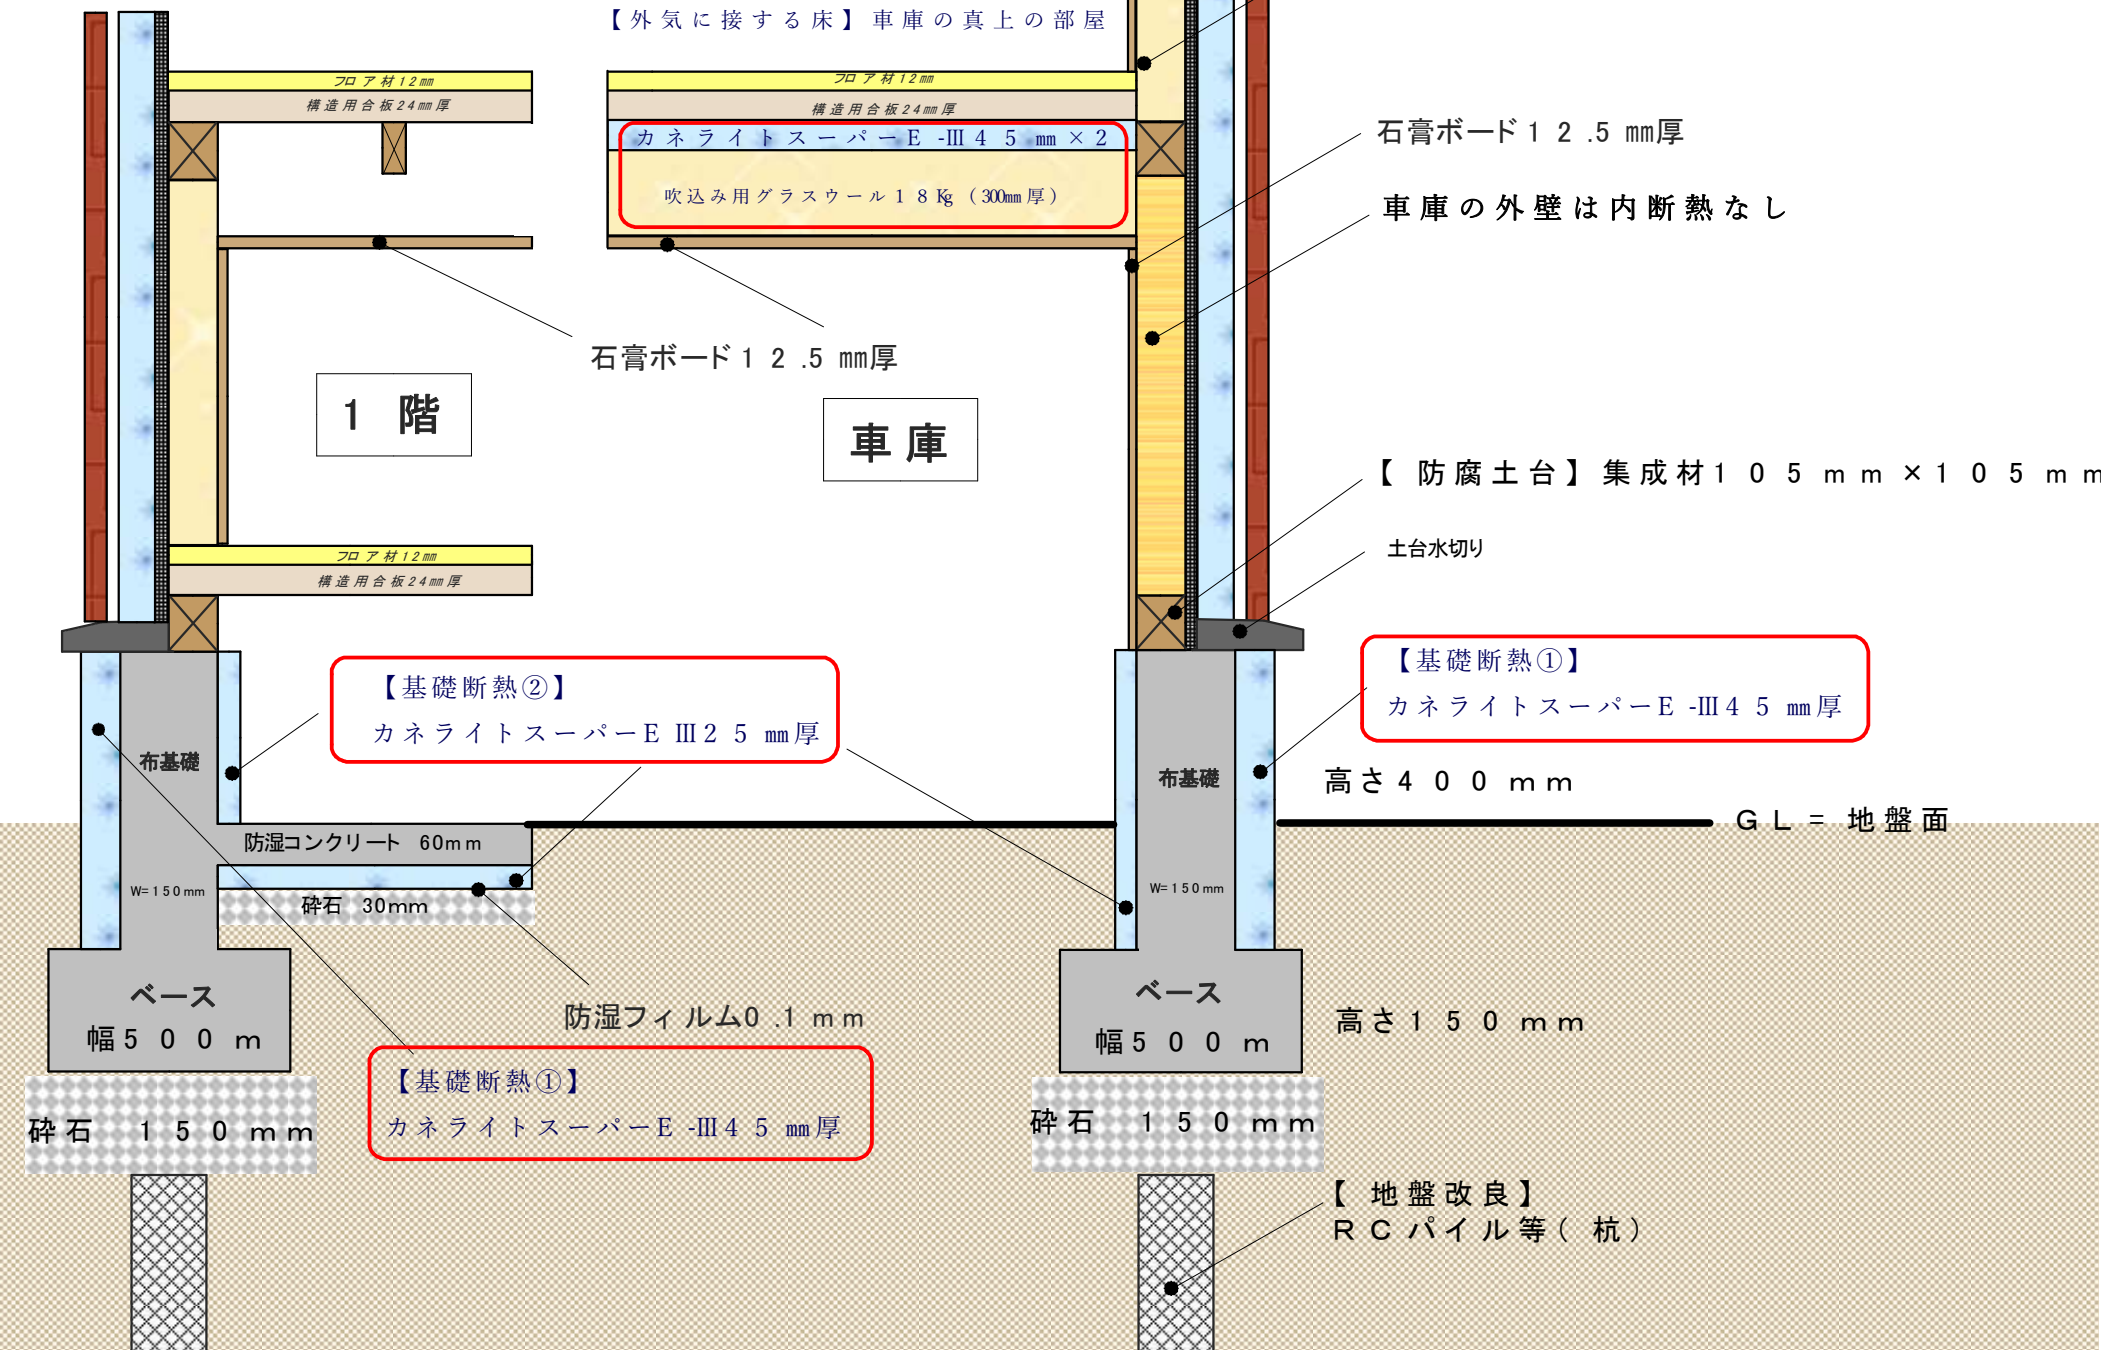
【外気に接する床】車庫の真上の部屋

フロア材12㎜
構造用合板24㎜厚

フロア材12㎜
構造用合板24㎜厚
カネライトスーパーE -Ⅲ45 mm×2
吹込み用グラスウール18㎏（300㎜厚）

石膏ボード12.5 mm厚
車庫の外壁は内断熱なし

石膏ボード12.5 mm厚

1 階

車庫

【防腐土台】集成材105mm×105mm
土台水切り

フロア材12㎜
構造用合板24㎜厚

【基礎断熱②】
カネライトスーパーE Ⅲ25 mm厚

【基礎断熱①】
カネライトスーパーE -Ⅲ45 mm厚

布基礎
布基礎
高さ400mm
GL＝地盤面
防湿コンクリート 60mm
碎石 30mm
W=150mm
W=150mm

ベース
幅500m
防湿フィルム0.1mm
ベース
幅500m
高さ150mm

【基礎断熱①】
カネライトスーパーE -Ⅲ45 mm厚

砕石 150mm
砕石 150mm
【地盤改良】
RCパイル等（杭）